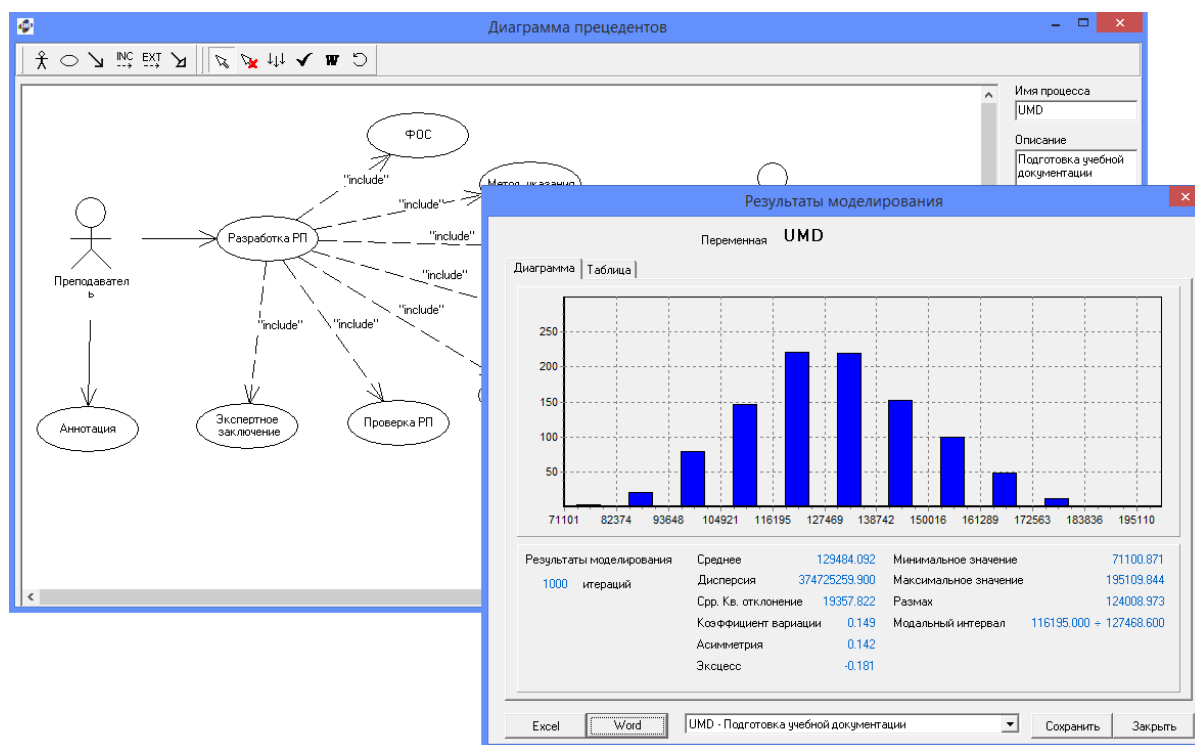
Диаграмма прецедентов

INC EXT

Имя процесса
UMD
Описание
Подготовка учебной документации

ФОС
"include"
Метод. указания
"include"
"include"
"include"
"include"
Преподаватель
Разработка РП
"include"
"include"
Аннотация
Экспертное заключение
Проверка РП

Результаты моделирования

Переменная UMD

Диаграмма Таблица

250
200
150
100
50
71101 82374 93648 104921 116195 127469 138742 150016 161289 172563 183836 195110

Результаты моделирования
1000 итераций
Среднее 129484.092
Дисперсия 374725259.900
Срр. Кв. отклонение 19357.822
Коэффициент вариации 0.149
Асимметрия 0.142
Эксцесс -0.181
Минимальное значение 71100.871
Максимальное значение 195109.844
Размах 124008.973
Модальный интервал 116195.000 ÷ 127468.600

Excel Word UMD - Подготовка учебной документации Сохранить Закрыть